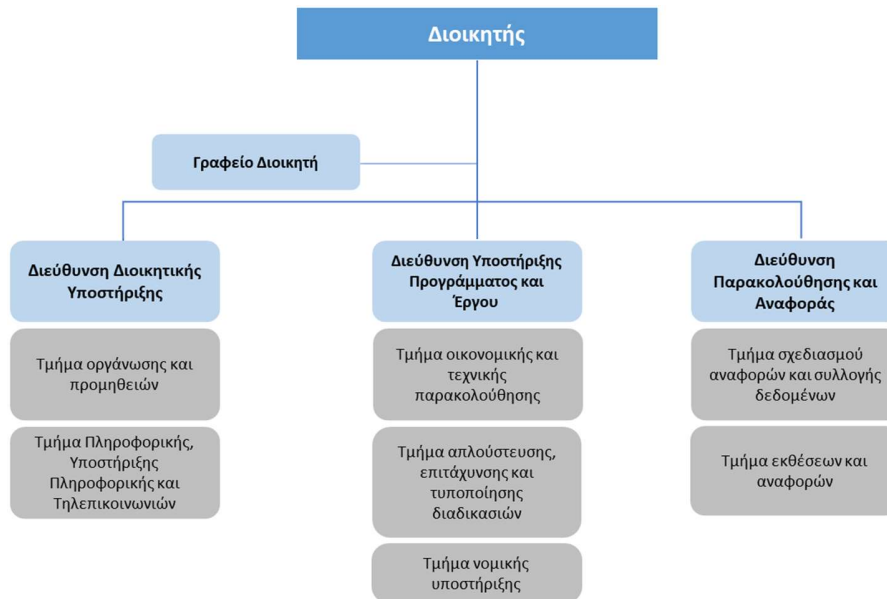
Διοικητής

Γραφείο Διοικητή

Διεύθυνση Διοικητικής Υποστήριξης

Τμήμα οργάνωσης και προμηθειών

Τμήμα Πληροφορικής, Υποστήριξης Πληροφορικής και Τηλεπικοινωνιών

Διεύθυνση Υποστήριξης Προγράμματος και Έργου

Τμήμα οικονομικής και τεχνικής παρακολούθησης

Τμήμα απλούστευσης, επιτάχυνσης και τυποποίησης διαδικασιών

Τμήμα νομικής υποστήριξης

Διεύθυνση Παρακολούθησης και Αναφοράς

Τμήμα σχεδιασμού αναφορών και συλλογής δεδομένων

Τμήμα εκθέσεων και αναφορών